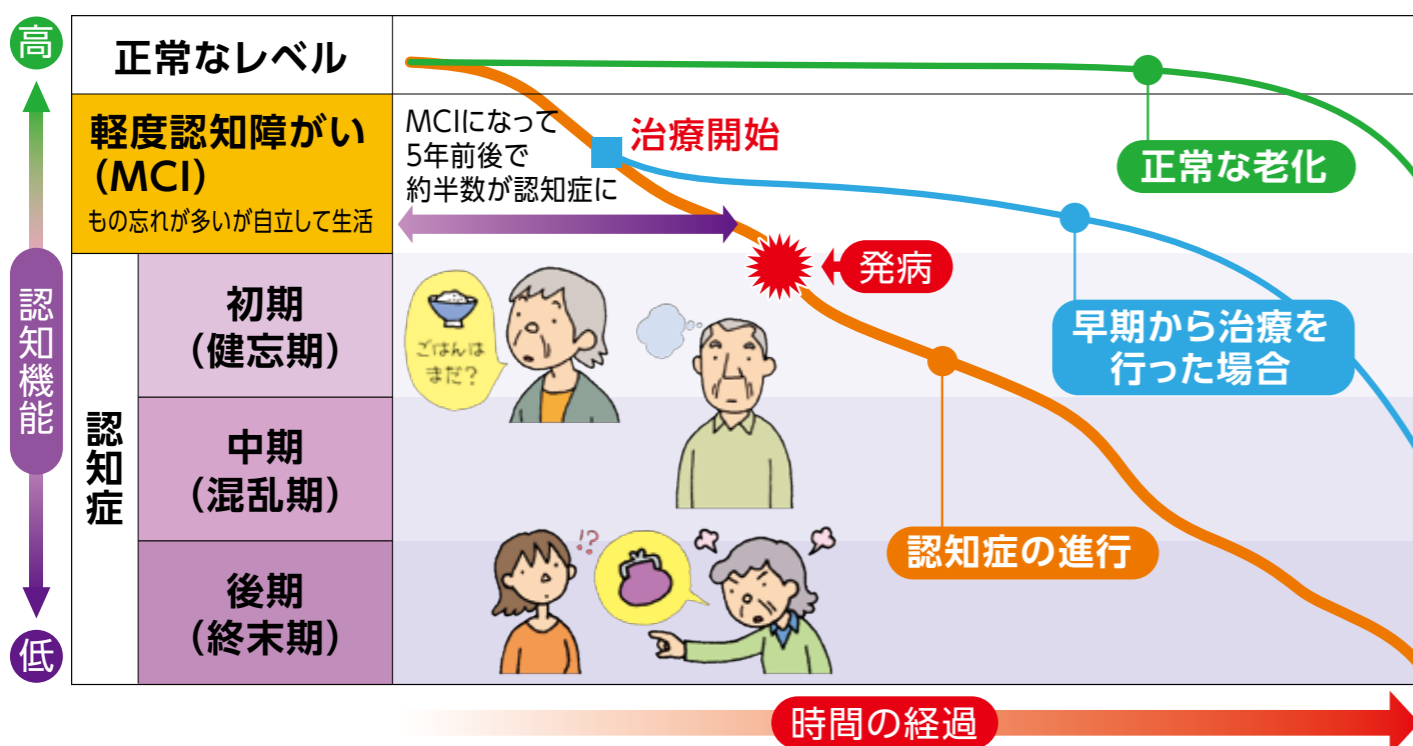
高

認知機能

低

正常なレベル

軽度認知障がい（MCI）
もの忘れが多いが自立して生活

認知症

初期（健忘期）

中期（混乱期）

後期（終末期）

MCIになって5年前後で約半数が認知症に

治療開始

正常な老化

発病

早期から治療を行った場合

ごはんはまだ？

!?

認知症の進行

時間の経過